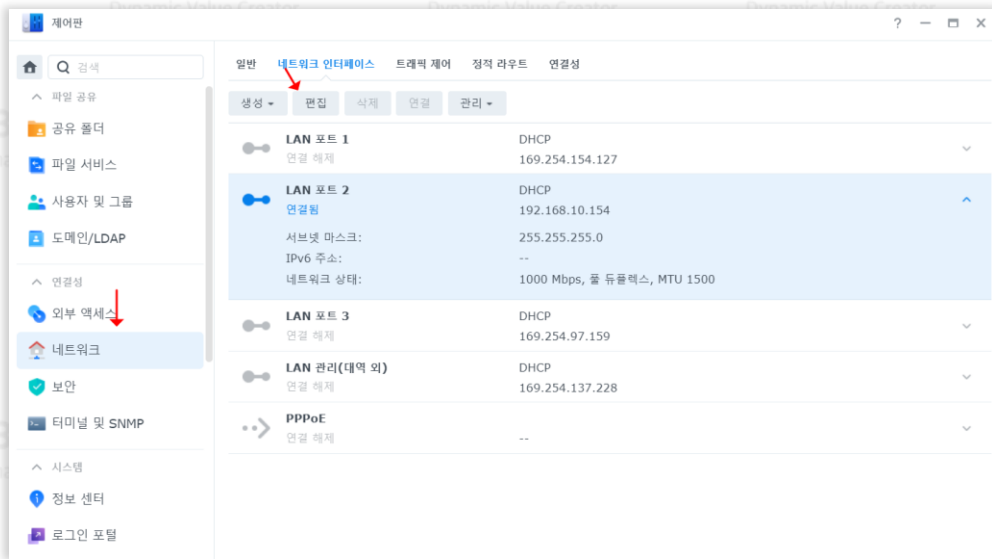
제어판

검색

파일 공유
공유 폴더
파일 서비스
사용자 및 그룹
도메인/LDAP

연결성
외부 액세스
네트워크
보안
터미널 및 SNMP

시스템
정보 센터
로그인 포털

일반 네트워크 인터페이스 트래픽 제어 정적 라우트 연결성

생성 ▾ 편집 삭제 연결 관리 ▾

| | |
|---|---|
| LAN 포트 1<br>연결 해제 | DHCP<br>169.254.154.127 |
| LAN 포트 2<br>연결됨 | DHCP<br>192.168.10.154 |
| 서브넷 마스크: | 255.255.255.0 |
| IPv6 주소: | -- |
| 네트워크 상태: | 1000 Mbps, 풀 듀플렉스, MTU 1500 |
| LAN 포트 3<br>연결 해제 | DHCP<br>169.254.97.159 |
| LAN 관리(대역 외)<br>연결 해제 | DHCP<br>169.254.137.228 |
| PPPoE<br>연결 해제 | -- |